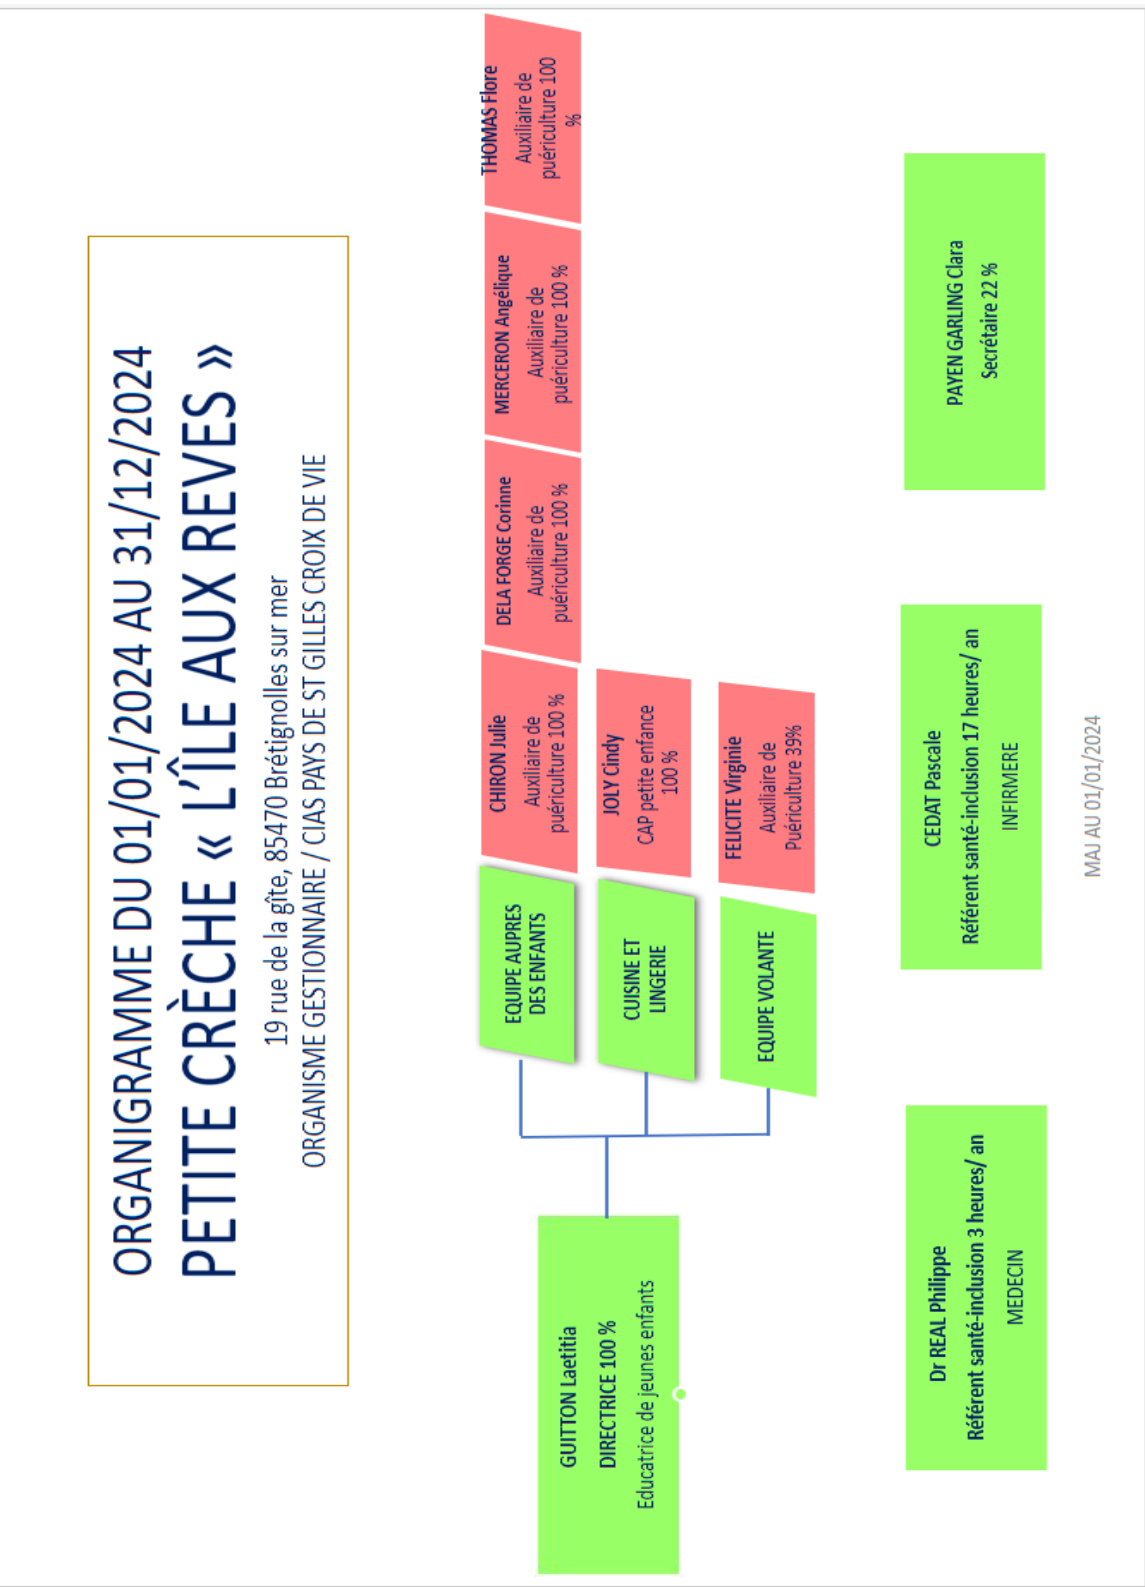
ORGANIGRAMME DU 01/01/2024 AU 31/12/2024
PETITE CRÈCHE « L'ÎLE AUX REVES »
19 rue de la gîte, 85470 Brétignolles sur mer
ORGANISME GESTIONNAIRE / CIAS PAYS DE ST GILLES CROIX DE VIE

GUITTON Laetitia
DIRECTRICE 100 %
Educatrice de jeunes enfants

EQUIPE AUPRES DES ENFANTS

CHIRON Julie
Auxiliaire de puériculture 100 %

DELA FORGE Corinne
Auxiliaire de puériculture 100 %

MERCERON Angélique
Auxiliaire de puériculture 100 %

THOMAS Flore
Auxiliaire de puériculture 100 %

CUISINE ET LINGERIE

JOLY Cindy
CAP petite enfance 100 %

EQUIPE VOLANTE

FELICITE Virginie
Auxiliaire de Puériculture 39%

Dr REAL Philippe
Référent santé-inclusion 3 heures/ an
MEDECIN

CEDAT Pascale
Référent santé-inclusion 17 heures/ an
INFIRMERE

PAYEN GARLING Clara
Secrétaire 22 %

MAJ AU 01/01/2024